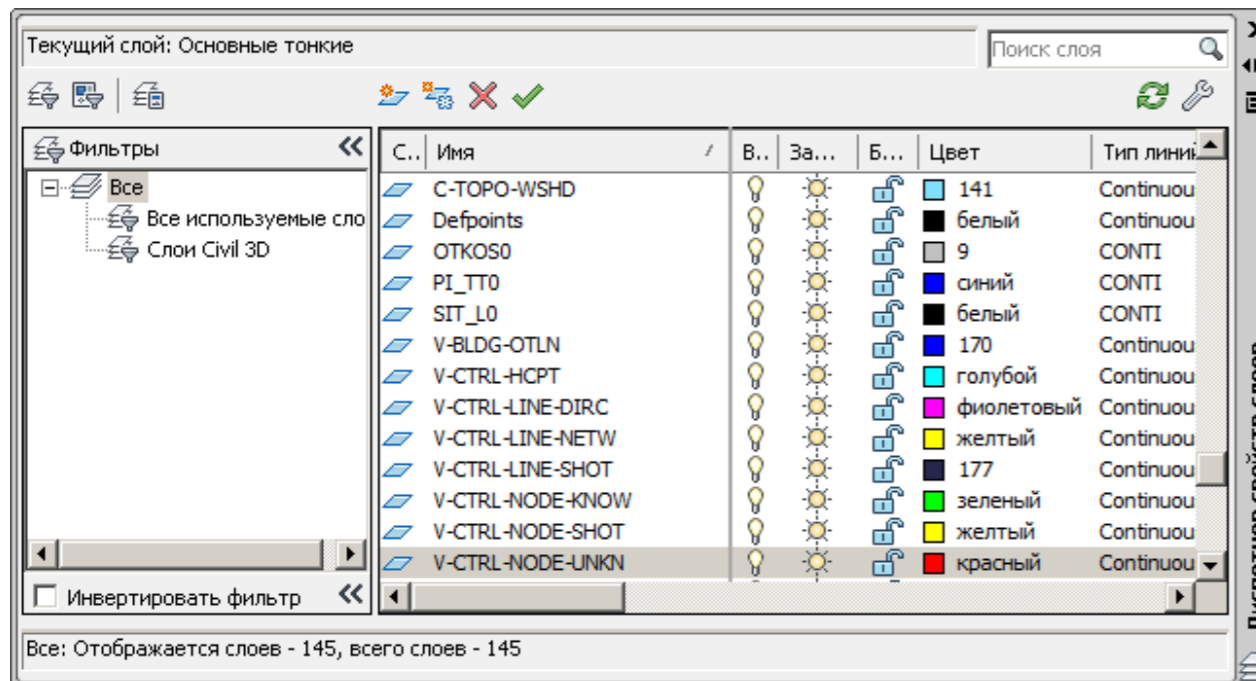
Текущий слой: Основные тонкие

Поиск слоя

Фильтры

Все
Все используемые сло
Слои Civil 3D

Инвертировать фильтр

| С.. | Имя | В.. | За... | Б... | Цвет | Тип линии |
|---|---|---|---|---|---|---|
| | C-TOPO-WSHD | | | | 141 | Continuou |
| | Defpoints | | | | белый | Continuou |
| | OTKOS0 | | | | 9 | CONTI |
| | PI_TT0 | | | | синий | CONTI |
| | SIT_L0 | | | | белый | CONTI |
| | V-BLDG-OTLN | | | | 170 | Continuou |
| | V-CTRL-HCPT | | | | голубой | Continuou |
| | V-CTRL-LINE-DIRC | | | | фиолетовый | Continuou |
| | V-CTRL-LINE-NETW | | | | желтый | Continuou |
| | V-CTRL-LINE-SHOT | | | | 177 | Continuou |
| | V-CTRL-NODE-KNOW | | | | зеленый | Continuou |
| | V-CTRL-NODE-SHOT | | | | желтый | Continuou |
| | V-CTRL-NODE-UNKN | | | | красный | Continuou |

Все: Отображается слоев - 145, всего слоев - 145

Диспетчер свойств слоев